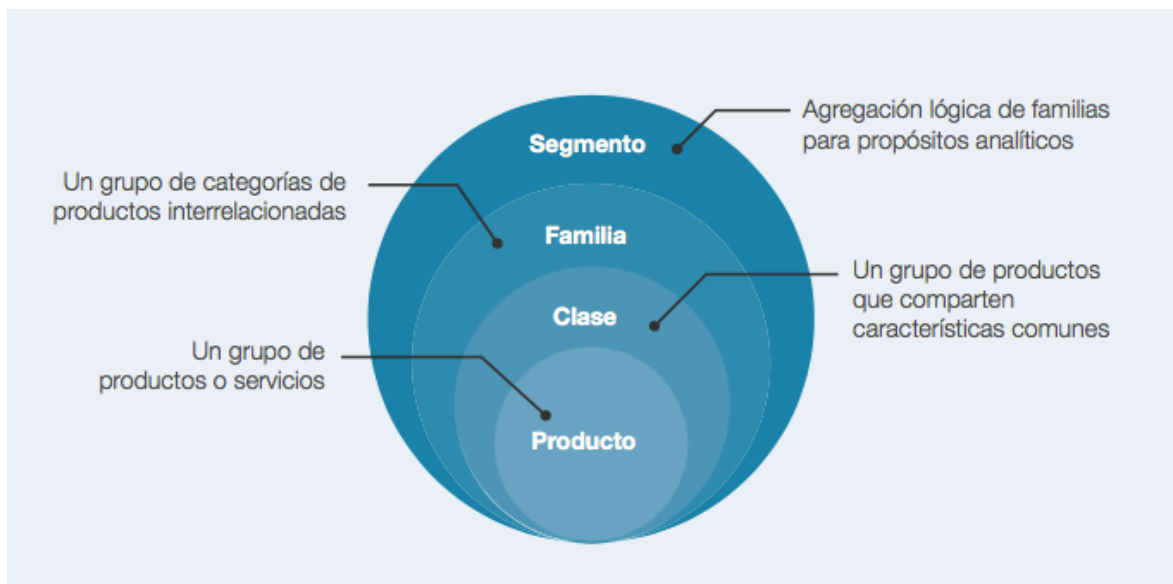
Agregación lógica de familias para propósitos analíticos

Segmento

Un grupo de categorías de productos interrelacionadas

Familia

Un grupo de productos que comparten características comunes

Clase

Un grupo de productos o servicios

Producto